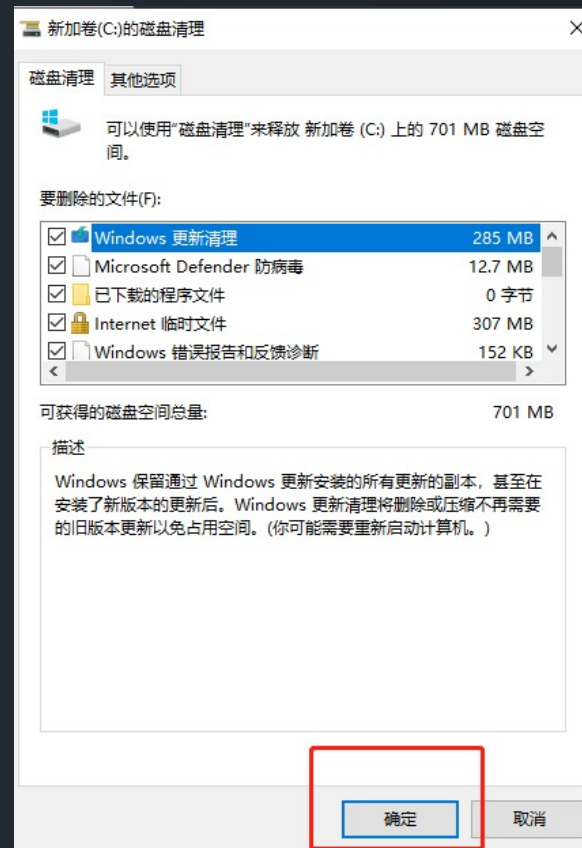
新加卷(C:)的磁盘清理

磁盘清理 其他选项

可以使用"磁盘清理"来释放 新加卷 (C:) 上的 701 MB 磁盘空间。

要删除的文件(F):

| | | |
|---|---|---|
| ☑ | Windows 更新清理 | 285 MB |
| ☑ | Microsoft Defender 防病毒 | 12.7 MB |
| ☑ | 已下载的程序文件 | 0 字节 |
| ☑ | Internet 临时文件 | 307 MB |
| ☑ | Windows 错误报告和反馈诊断 | 152 KB |

可获得的磁盘空间总量: 701 MB

描述

Windows 保留通过 Windows 更新安装的所有更新的副本，甚至在安装了新版本的更新后。Windows 更新清理将删除或压缩不再需要的旧版本更新以免占用空间。(你可能需要重新启动计算机。)

确定 取消